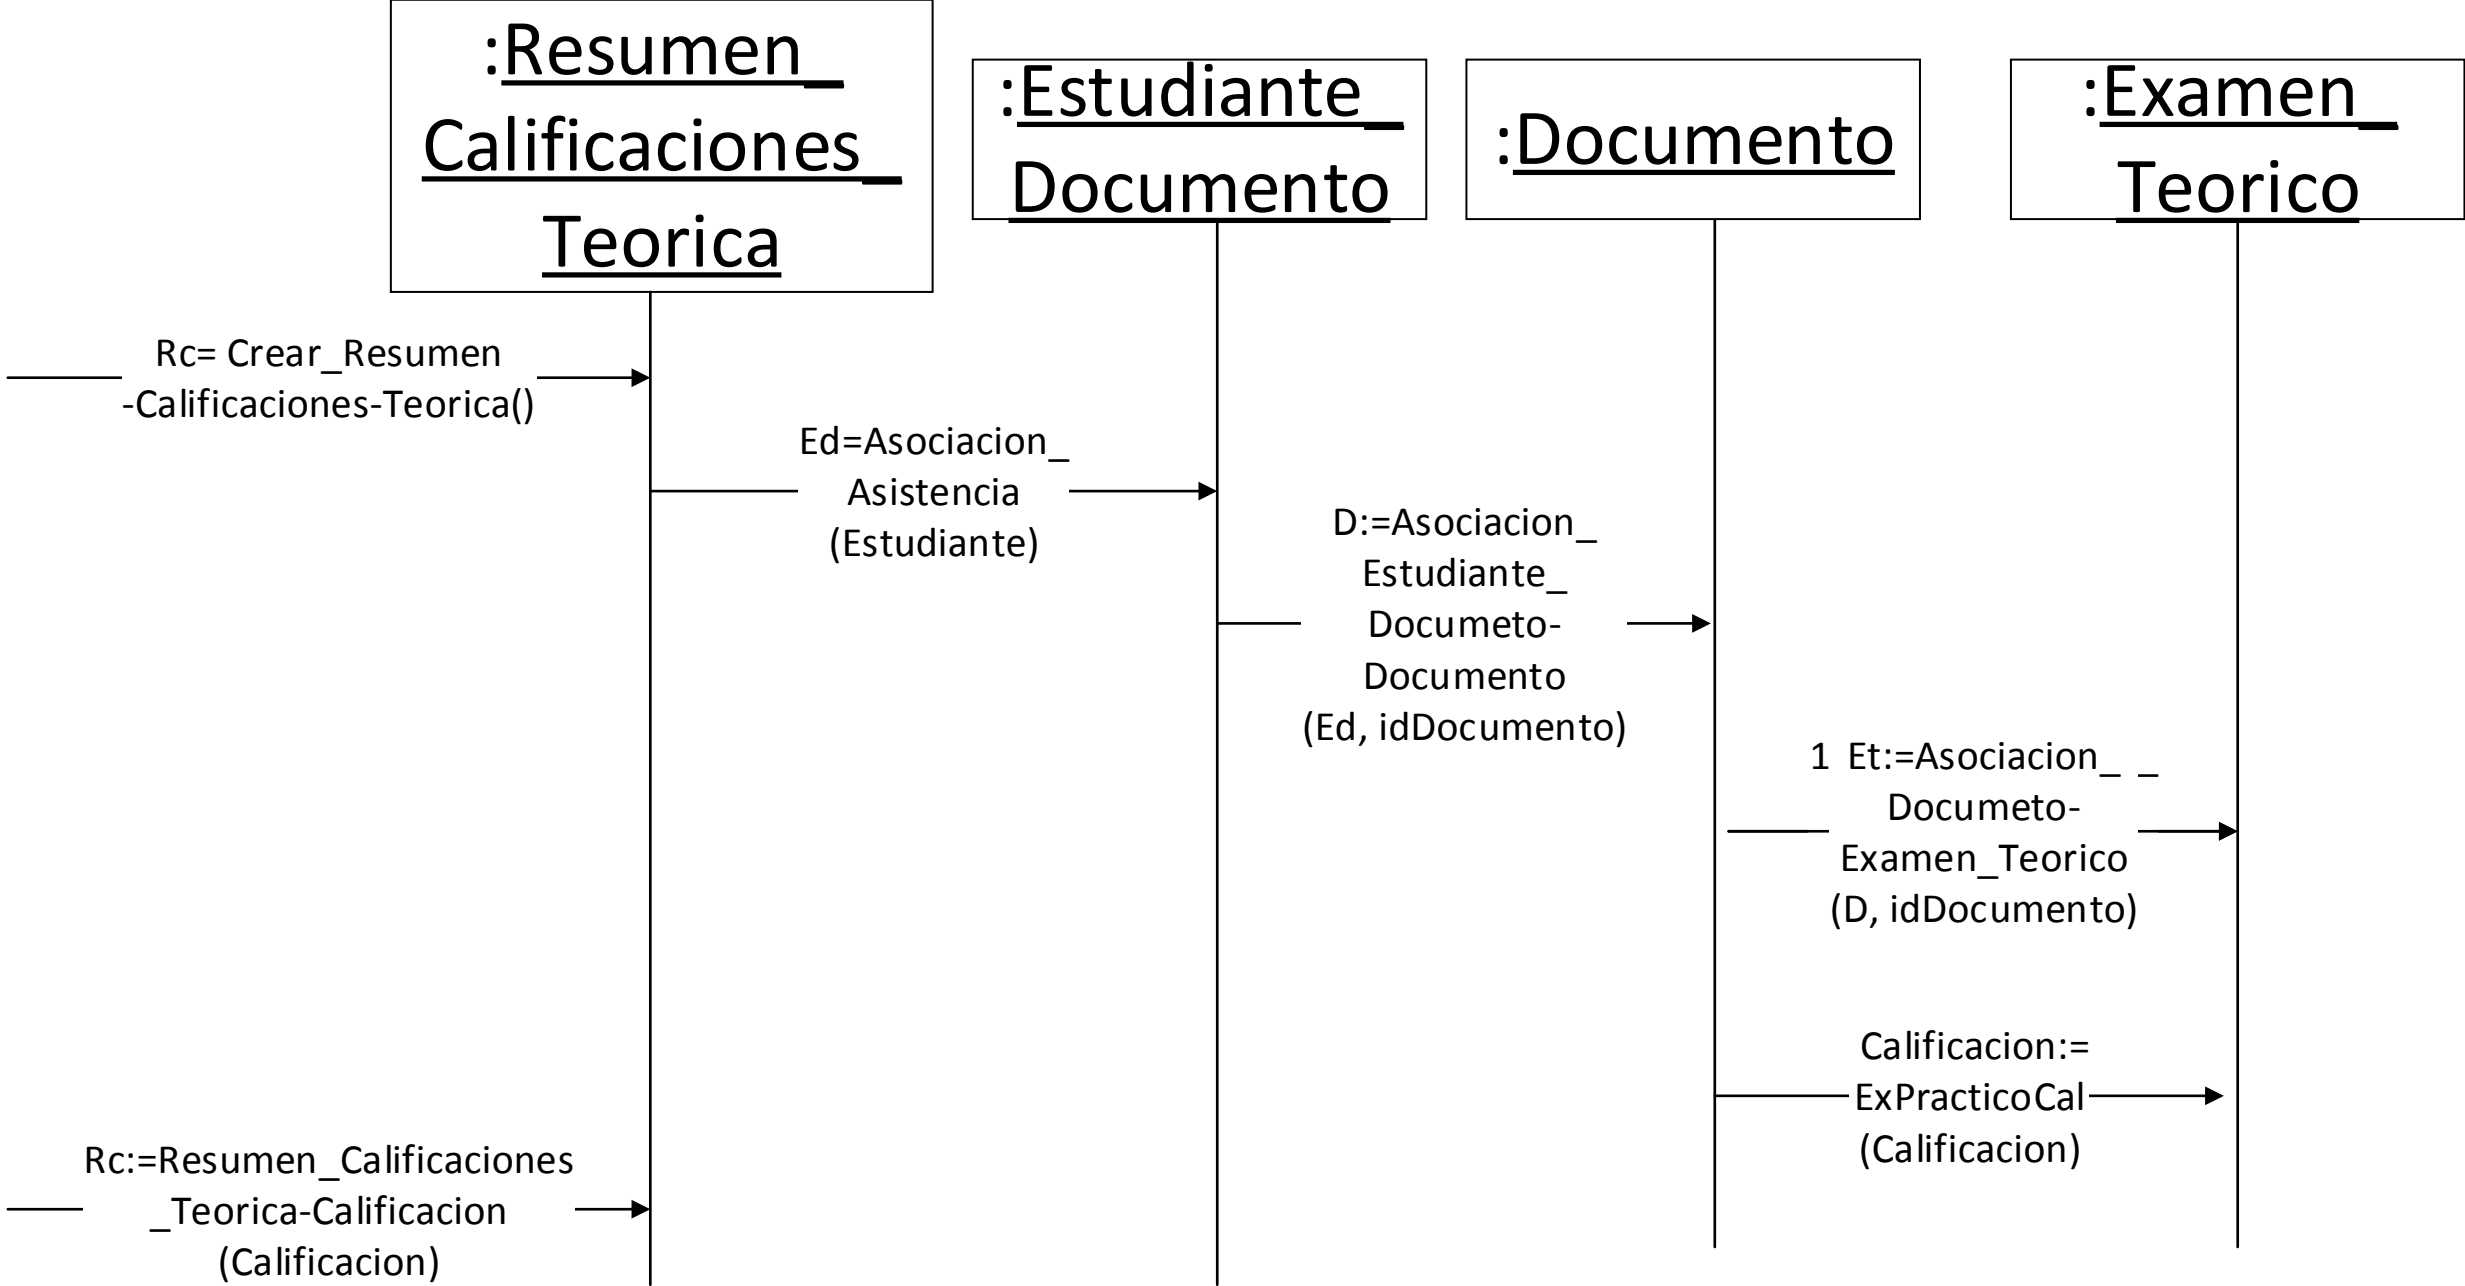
:Resumen_ Calificaciones_ Teorica

:Estudiante_ Documento

:Documento

:Examen_ Teorico

Rc= Crear_Resumen -Calificaciones-Teorica()

Ed=Asociacion_ Asistencia (Estudiante)

D:=Asociacion_ Estudiante_ Documeto- Documento (Ed, idDocumento)

1 Et:=Asociacion_ _ Documeto- Examen_Teorico (D, idDocumento)

Calificacion:= ExPracticoCal (Calificacion)

Rc:=Resumen_Calificaciones _Teorica-Calificacion (Calificacion)